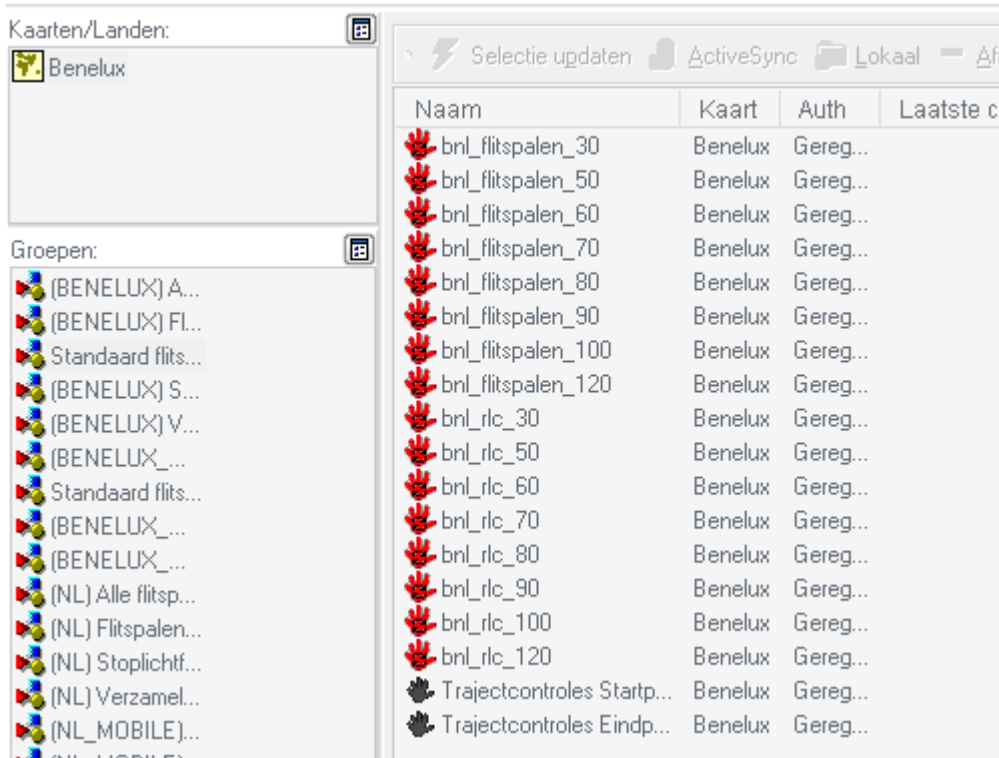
Kaarten/Landen:

Benelux

Groepen:

(BENELUX) A...
(BENELUX) Fl...
Standaard flits...
(BENELUX) S...
(BENELUX) V...
(BENELUX_...
Standaard flits...
(BENELUX_...
(BENELUX_...
(NL) Alle flitsp...
(NL) Flitspalen...
(NL) Stoplichtf...
(NL) Verzamel...
(NL_MOBILE)...
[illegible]

Selectie updaten ActiveSync Lokaal Af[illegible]

| Naam | Kaart | Auth | Laatste c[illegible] |
|---|---|---|---|
| bnl_flitspalen_30 | Benelux | Gereg... | |
| bnl_flitspalen_50 | Benelux | Gereg... | |
| bnl_flitspalen_60 | Benelux | Gereg... | |
| bnl_flitspalen_70 | Benelux | Gereg... | |
| bnl_flitspalen_80 | Benelux | Gereg... | |
| bnl_flitspalen_90 | Benelux | Gereg... | |
| bnl_flitspalen_100 | Benelux | Gereg... | |
| bnl_flitspalen_120 | Benelux | Gereg... | |
| bnl_rlc_30 | Benelux | Gereg... | |
| bnl_rlc_50 | Benelux | Gereg... | |
| bnl_rlc_60 | Benelux | Gereg... | |
| bnl_rlc_70 | Benelux | Gereg... | |
| bnl_rlc_80 | Benelux | Gereg... | |
| bnl_rlc_90 | Benelux | Gereg... | |
| bnl_rlc_100 | Benelux | Gereg... | |
| bnl_rlc_120 | Benelux | Gereg... | |
| Trajectcontroles Startp... | Benelux | Gereg... | |
| Trajectcontroles Eindp... | Benelux | Gereg... | |